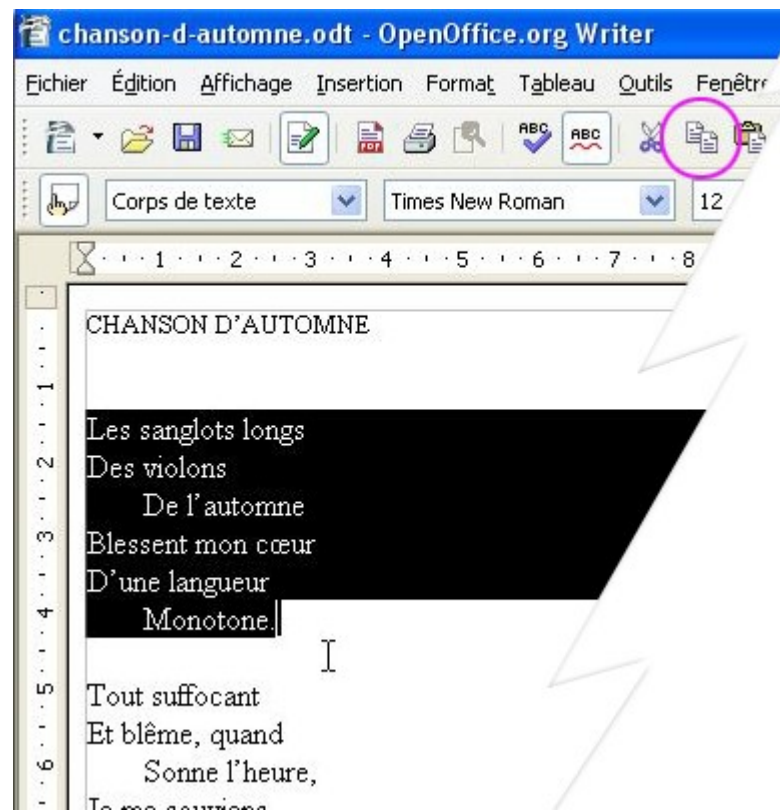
chanson-d-automne.odt - OpenOffice.org Writer

Fichier Édition Affichage Insertion Format Tableau Outils Fenêtr

Corps de texte Times New Roman 12

1 2 3 4 5 6 7 8

CHANSON D'AUTOMNE

Les sanglots longs
Des violons
De l'automne
Blessent mon cœur
D'une langueur
Monotone.

Tout suffocant
Et blême, quand
Sonne l'heure,
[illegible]